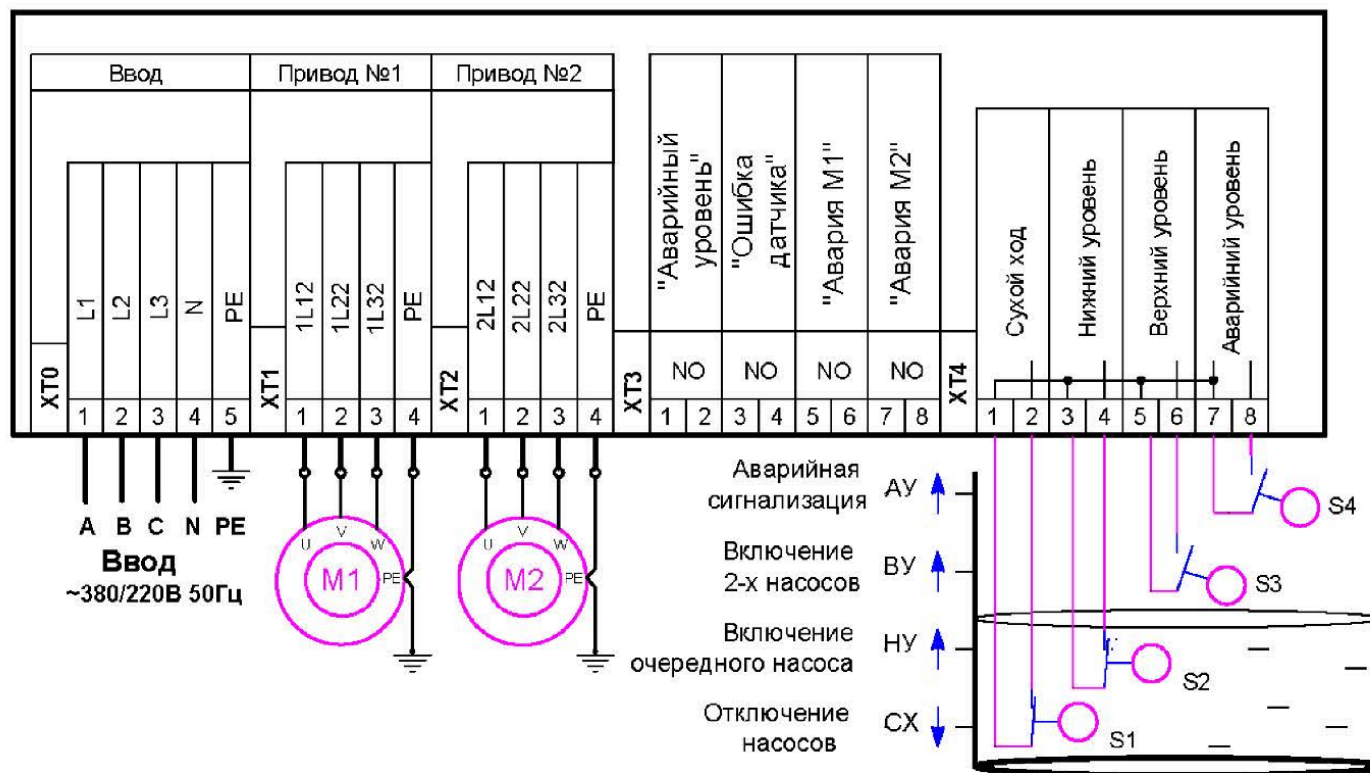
Ввод

Привод №1

Привод №2

"Аварийный уровень"

"Ошибка датчика"

"Авария М1"

"Авария М2"

Сухой ход

Нижний уровень

Верхний уровень

Аварийний уровень

| XT0 | L1 | L2 | L3 | N | PE |
|---|---|---|---|---|---|
| | 1 | 2 | 3 | 4 | 5 |

| XT1 | 1L12 | 1L22 | 1L32 | PE |
|---|---|---|---|---|
| | 1 | 2 | 3 | 4 |

| XT2 | 2L12 | 2L22 | 2L32 | PE |
|---|---|---|---|---|
| | 1 | 2 | 3 | 4 |

| XT3 | NO | | NO | | NO | | NO | |
|---|---|---|---|---|---|---|---|---|
| | 1 | 2 | 3 | 4 | 5 | 6 | 7 | 8 |

| XT4 | | | | | | | | |
|---|---|---|---|---|---|---|---|---|
| | 1 | 2 | 3 | 4 | 5 | 6 | 7 | 8 |

A B C N PE

Ввод
~380/220В 50Гц

U V W
M1
PE

U V W
M2
PE

Аварийная сигнализация АУ

Включение 2-х насосов ВУ

Включение очередного насоса НУ

Отключение насосов СХ

S4

S3

S2

S1